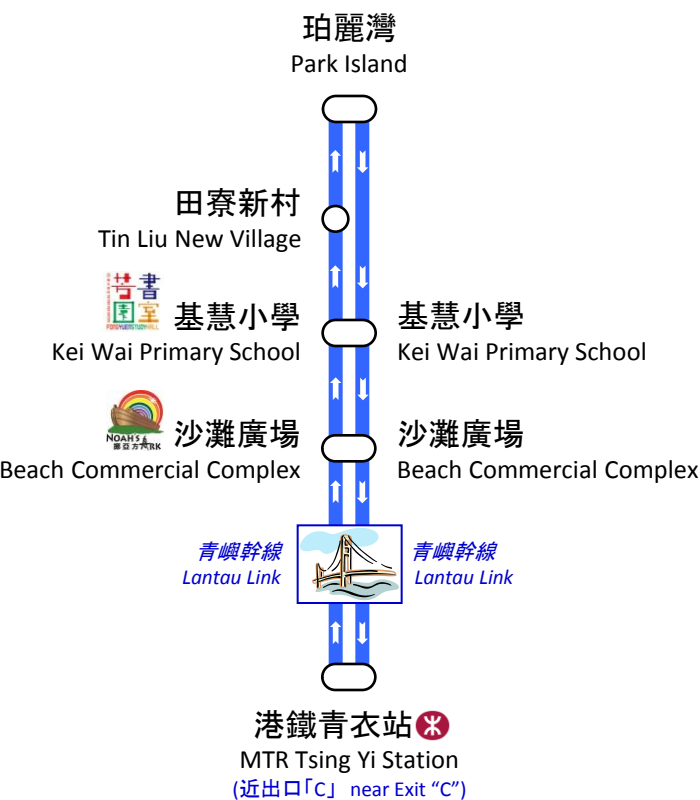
珀麗灣
Park Island

田寮新村
Tin Liu New Village

基慧小學
Kei Wai Primary School

基慧小學
Kei Wai Primary School

NOAH'S ARK

沙灘廣場
Beach Commercial Complex

沙灘廣場
Beach Commercial Complex

青嶼幹線
Lantau Link

青嶼幹線
Lantau Link

港鐵青衣站
MTR Tsing Yi Station
(近出口「C」 near Exit “C”)